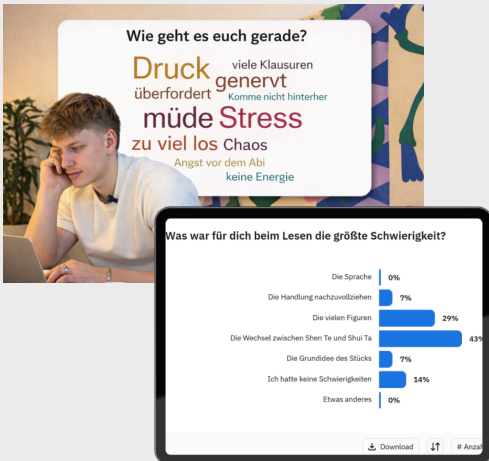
Wie geht es euch gerade?

Druck
viele Klausuren
genervt
überfordert
Komme nicht hinterher
müde
Stress
zu viel los
Chaos
Angst vor dem Abi
keine Energie

Was war für dich beim Lesen die größte Schwierigkeit?

| | |
|---|---|
| Die Sprache | 0% |
| Die Handlung nachzuvollziehen | 7% |
| Die vielen Figuren | 29% |
| Die Wechsel zwischen Shen Te und Shui Ta | 43% |
| Die Grundidee des Stücks | 7% |
| Ich hatte keine Schwierigkeiten | 14% |
| Etwas anderes | 0% |

Download
# Anzahl